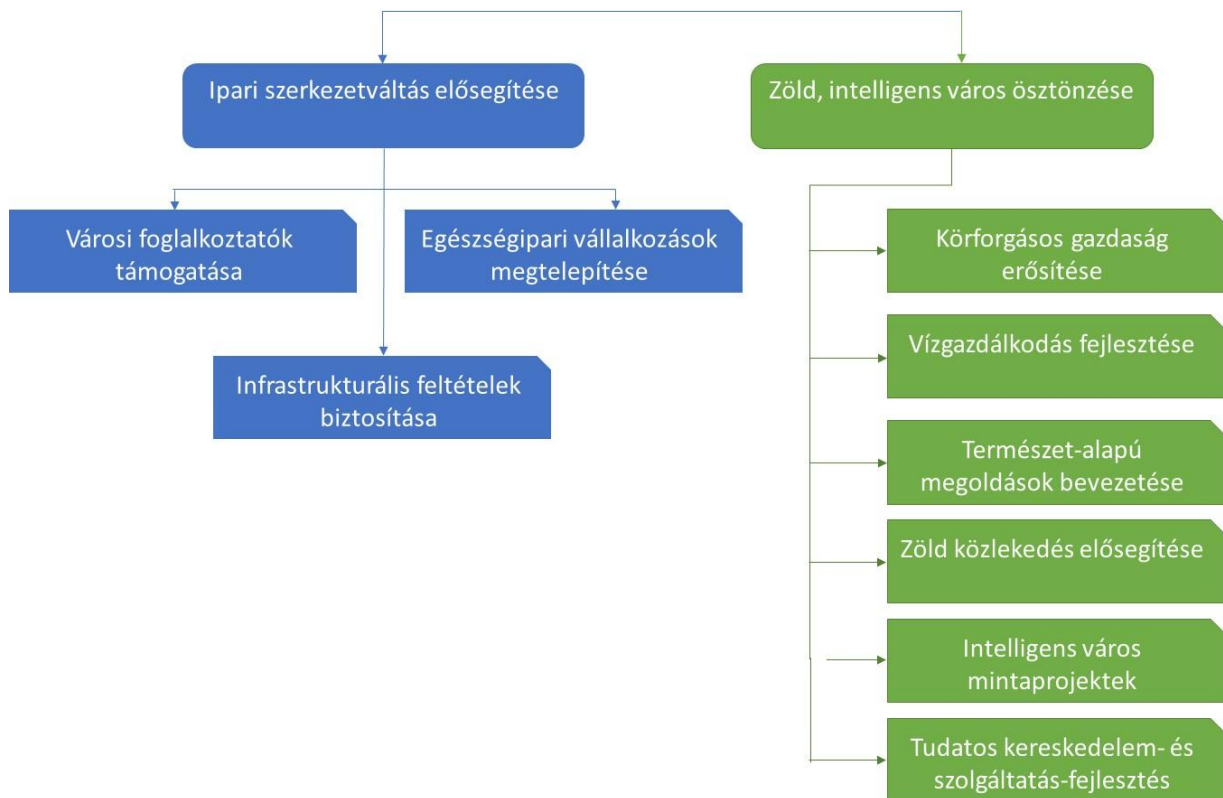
Ipari szerkezetváltás elősegítése

Zöld, intelligens város ösztönzése

Városi foglalkoztatók támogatása

Egészségipari vállalkozások megtelepítése

Infrastrukturális feltételek biztosítása

Körforgásos gazdaság erősítése

Vízgazdálkodás fejlesztése

Természet-alapú megoldások bevezetése

Zöld közlekedés elősegítése

Intelligens város mintaprojektek

Tudatos kereskedelem- és szolgáltatás-fejlesztés